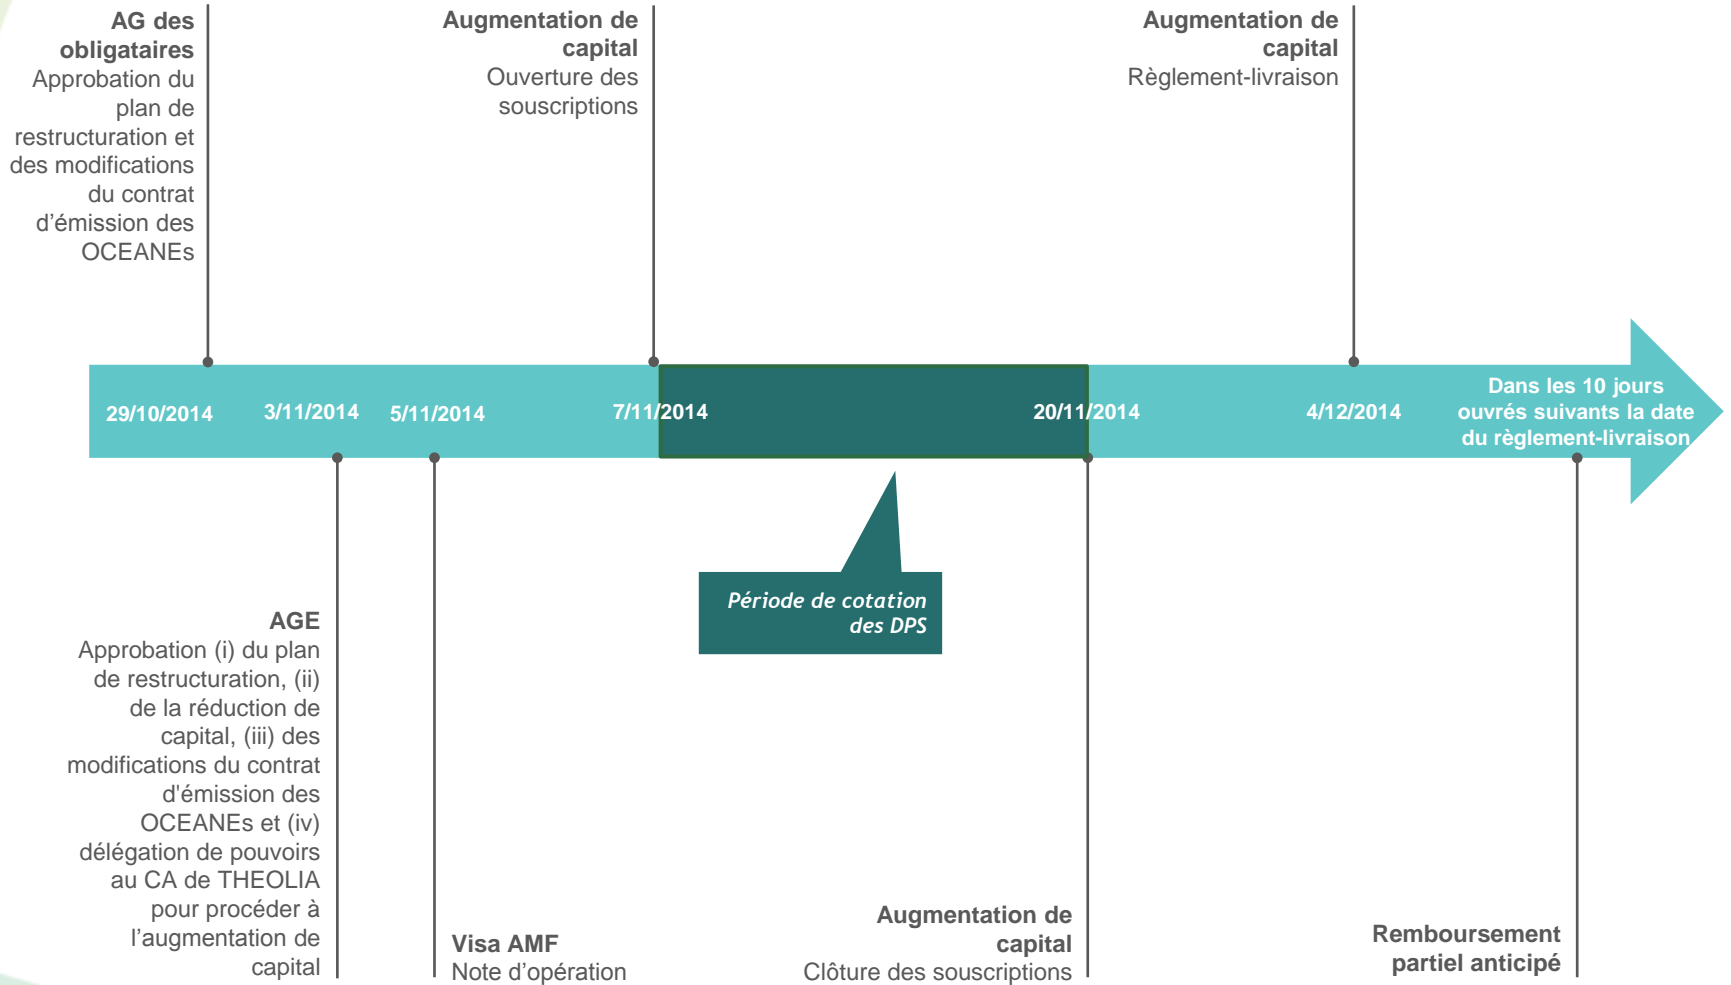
**AG des obligataires**
Approbation du plan de restructuration et des modifications du contrat d'émission des OCEANEs

**Augmentation de capital**
Ouverture des souscriptions

**Augmentation de capital**
Règlement-livraison

29/10/2014 3/11/2014 5/11/2014 7/11/2014 20/11/2014 4/12/2014

Dans les 10 jours ouvrés suivants la date du règlement-livraison

*Période de cotation des DPS*

**AGE**
Approbation (i) du plan de restructuration, (ii) de la réduction de capital, (iii) des modifications du contrat d'émission des OCEANEs et (iv) délégation de pouvoirs au CA de THEOLIA pour procéder à l'augmentation de capital

**Visa AMF**
Note d'opération

**Augmentation de capital**
Clôture des souscriptions

**Remboursement partiel anticipé**